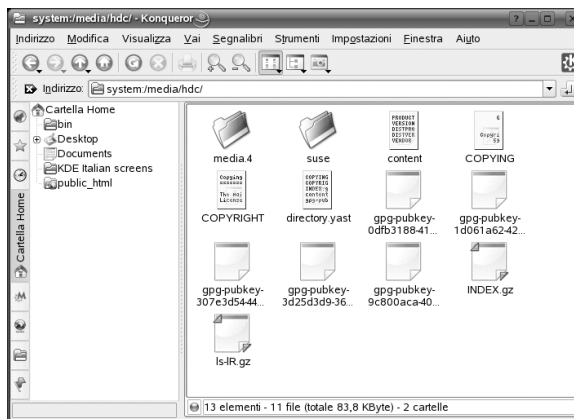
system:/media/hdc/ - Konqueror

Indirizzo Modifica Visualizza Vai Segnalibri Strumenti Impostazioni Finestra Aiuto

Indirizzo: system:/media/hdc/

Cartella Home
bin
Desktop
Documents
KDE Italian screens
public_html

Cartella Home

media.4
suse
content
COPYING
COPYRIGHT
directory.yast
gpg-pubkey-0dfb3188-41...
gpg-pubkey-1d061a62-42...
gpg-pubkey-307e3d54-44...
gpg-pubkey-3d25d3d9-36...
gpg-pubkey-9c800aca-40...
INDEX.gz
ls-lR.gz

13 elementi - 11 file (totale 83,8 KByte) - 2 cartelle